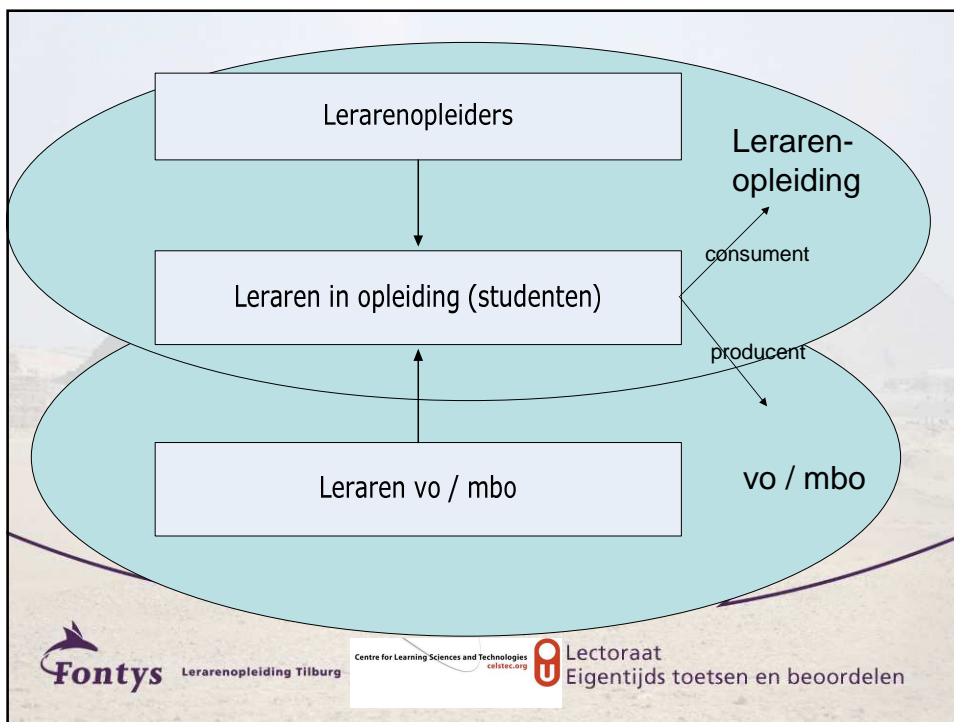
Lerarenopleiders

Leraren-opleiding

consument

Leraren in opleiding (studenten)

producent

Leraren vo / mbo

vo / mbo

Fontys Lerarenopleiding Tilburg

Centre for Learning Sciences and Technologies celstec.org

Lectoraat Eigentijds toetsen en beoordelen